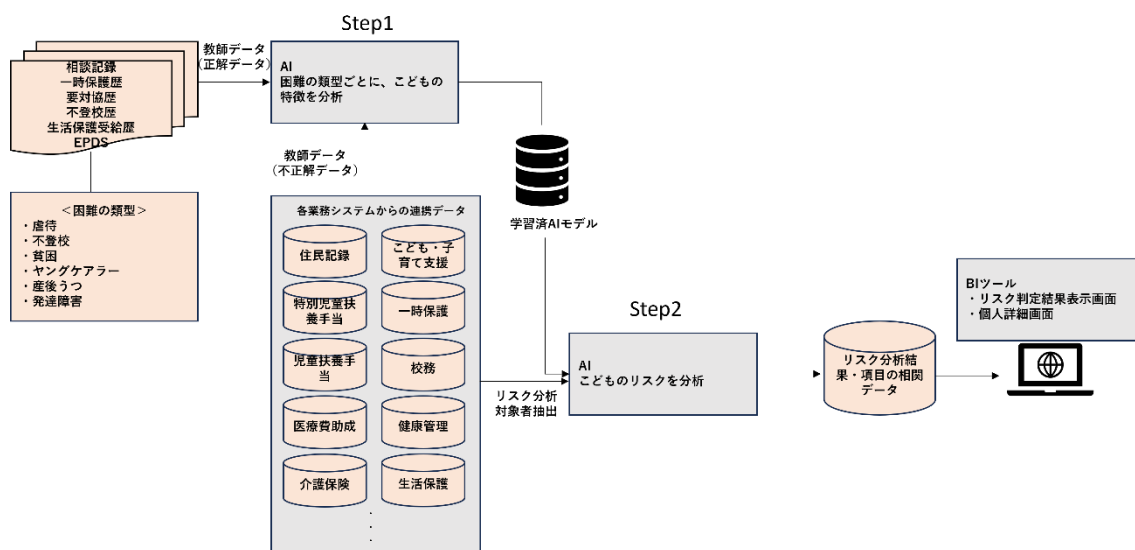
Step1

相談記録
一時保護歴
要対協歴
不登校歴
生活保護受給歴
EPDS

教師データ
（正解データ）

AI
困難の類型ごとに、こどもの特徴を分析

＜困難の類型＞
・虐待
・不登校
・貧困
・ヤングケアラー
・産後うつ
・発達障害

教師データ
（不正解データ）

各業務システムからの連携データ

住民記録
こども・子育て支援
特別児童扶養手当
一時保護
児童扶養手当
校務
医療費助成
健康管理
介護保険
生活保護

学習済AIモデル

Step2

AI
こどものリスクを分析

リスク分析
対象者抽出

リスク分析結果・項目の相関データ

BIツール
・リスク判定結果表示画面
・個人詳細画面